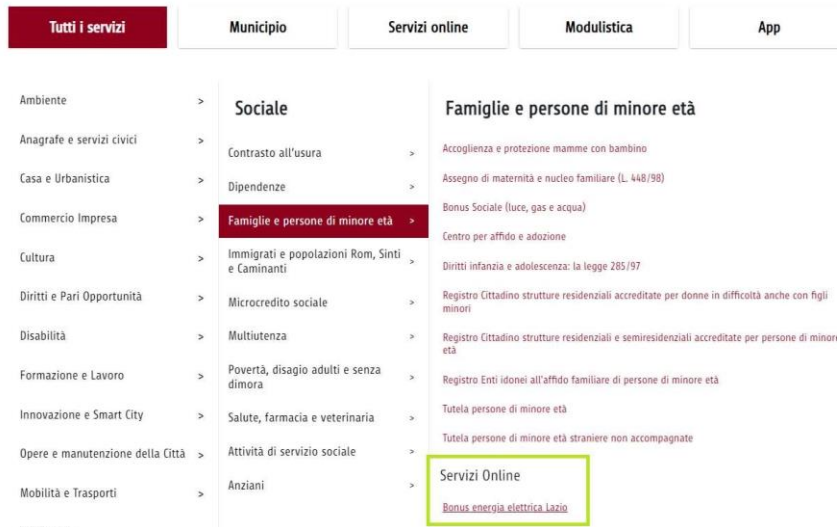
Tutti i servizi
Municipio
Servizi online
Modulistica
App

Ambiente >
Anagrafe e servizi civici >
Casa e Urbanistica >
Commercio Impresa >
Cultura >
Diritti e Pari Opportunità >
Disabilità >
Formazione e Lavoro >
Innovazione e Smart City >
Opere e manutenzione della Città >
Mobilità e Trasporti >

Sociale
Contrasto all'usura >
Dipendenze >
Famiglie e persone di minore età >
Immigrati e popolazioni Rom, Sinti e Caminanti >
Microcredito sociale >
Multiutenza >
Povertà, disagio adulti e senza dimora >
Salute, farmacia e veterinaria >
Attività di servizio sociale >
Anziani >

Famiglie e persone di minore età
Accoglienza e protezione mamme con bambino
Assegno di maternità e nucleo familiare (L. 448/98)
Bonus Sociale (luce, gas e acqua)
Centro per affido e adozione
Diritti infanzia e adolescenza: la legge 285/97
Registro Cittadino strutture residenziali accreditate per donne in difficoltà anche con figli minori
Registro Cittadino strutture residenziali e semiresidenziali accreditate per persone di minore età
Registro Enti idonei all'affido familiare di persone di minore età
Tutela persone di minore età
Tutela persone di minore età straniere non accompagnate

Servizi Online
Bonus energia elettrica Lazio